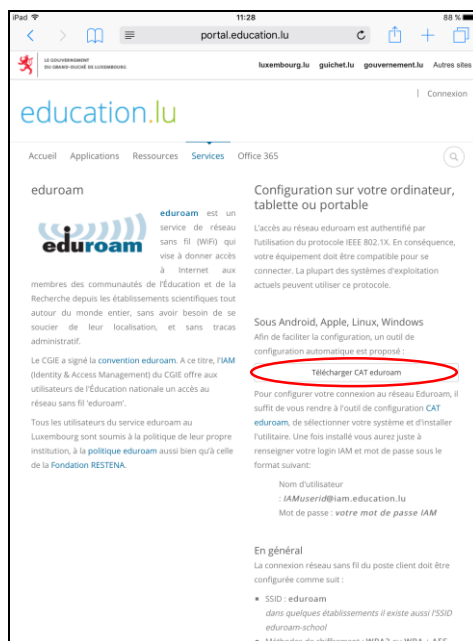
iPad 11:28 88 %

portal.education.lu

LE GOUVERNEMENT DU GRAND-DUCHÉ DE LUXEMBOURG

luxembourg.lu guichet.lu gouvernement.lu Autres sites

| Connexion

education.lu

Accueil Applications Ressources Services Office 365

eduroam

eduroam

eduroam est un service de réseau sans fil (WiFi) qui vise à donner accès à Internet aux membres des communautés de l'Éducation et de la Recherche depuis les établissements scientifiques tout autour du monde entier, sans avoir besoin de se soucier de leur localisation, et sans tracas administratif.

Le CGIE a signé la convention eduroam. A ce titre, l'IAM (Identity & Access Management) du CGIE offre aux utilisateurs de l'Éducation nationale un accès au réseau sans fil 'eduroam'.

Tous les utilisateurs du service eduroam au Luxembourg sont soumis à la politique de leur propre institution, à la politique eduroam aussi bien qu'à celle de la Fondation RESTENA.

Configuration sur votre ordinateur, tablette ou portable

L'accès au réseau eduroam est authentifié par l'utilisation du protocole IEEE 802.1X. En conséquence, votre équipement doit être compatible pour se connecter. La plupart des systèmes d'exploitation actuels peuvent utiliser ce protocole.

Sous Android, Apple, Linux, Windows

Afin de faciliter la configuration, un outil de configuration automatique est proposé :

Télécharger CAT eduroam

Pour configurer votre connexion au réseau Eduroam, il suffit de vous rendre à l'outil de configuration CAT eduroam, de sélectionner votre système et d'installer l'utilitaire. Une fois installé vous aurez juste à renseigner votre login IAM et mot de passe sous le format suivant:

Nom d'utilisateur : IAMuserid@iam.education.lu
Mot de passe : votre mot de passe IAM

En général

La connexion réseau sans fil du poste client doit être configurée comme suit :

• SSID : eduroam
dans quelques établissements il existe aussi l'SSID eduroam-school

• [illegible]